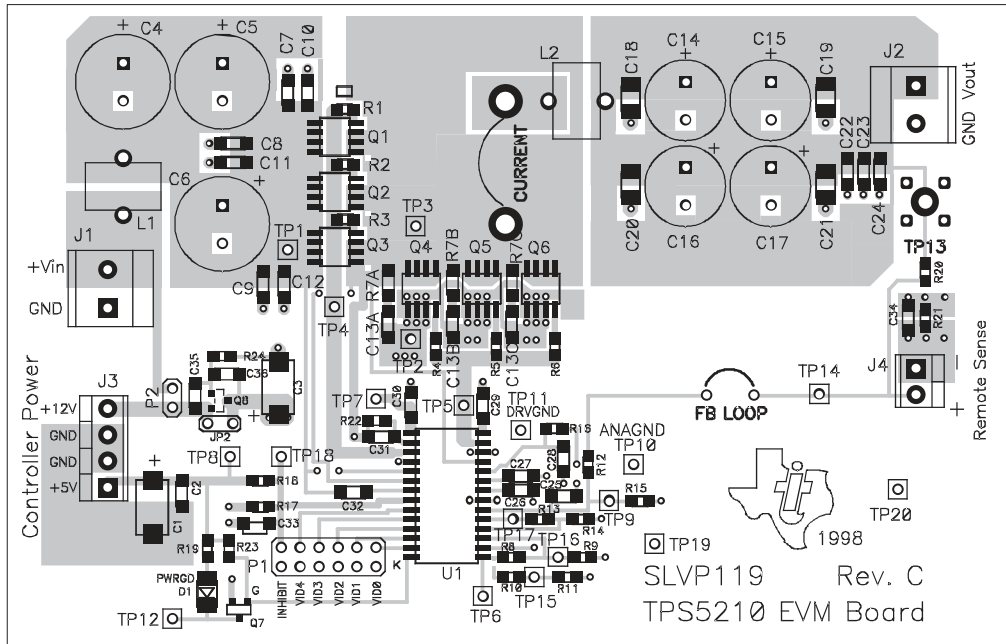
+ C4
+ C5
C7
C10
R1
Q1
C8
C11
R2
Q2
R3
Q3
C6 +
L1
J1
+Vin
GND
TP1
C9
C12
TP3
Q4
R7B
Q5
R7C
Q6
R7A
C13A
TP4
TP2
C13B
C13C
R4
R5
R6
L2
CURRENT
C18
C14 +
C15 +
C19
J2
GND Vout
C22
C23
C20
C16 +
C17 +
C21
C24
TP13
R20
C34
R21
Remote Sense
J4
I
+
TP14
FB LOOP
Controller Power
J3
+12V
GND
GND
+5V
P2
C35
R24
C36
C3
Q8
JP2
TP7
C30
TP5
C29
TP11
DRVGND
R18
ANAGND
TP10
R22
C31
TP8
TP18
R16
C2
C1
R17
C33
C32
C27
C28
R12
C26
C25
R13
R15
TP9
R14
R19
R23
P1
PWRGD
D1
G
Q7
INHIBIT
VID4
VID3
VID2
VID1
VID0
K
U1
TP17
R8
TP16
R9
R10
TP15
R11
TP6
TP12
TP19
1998
TP20
SLVP119 Rev. C
TPS5210 EVM Board